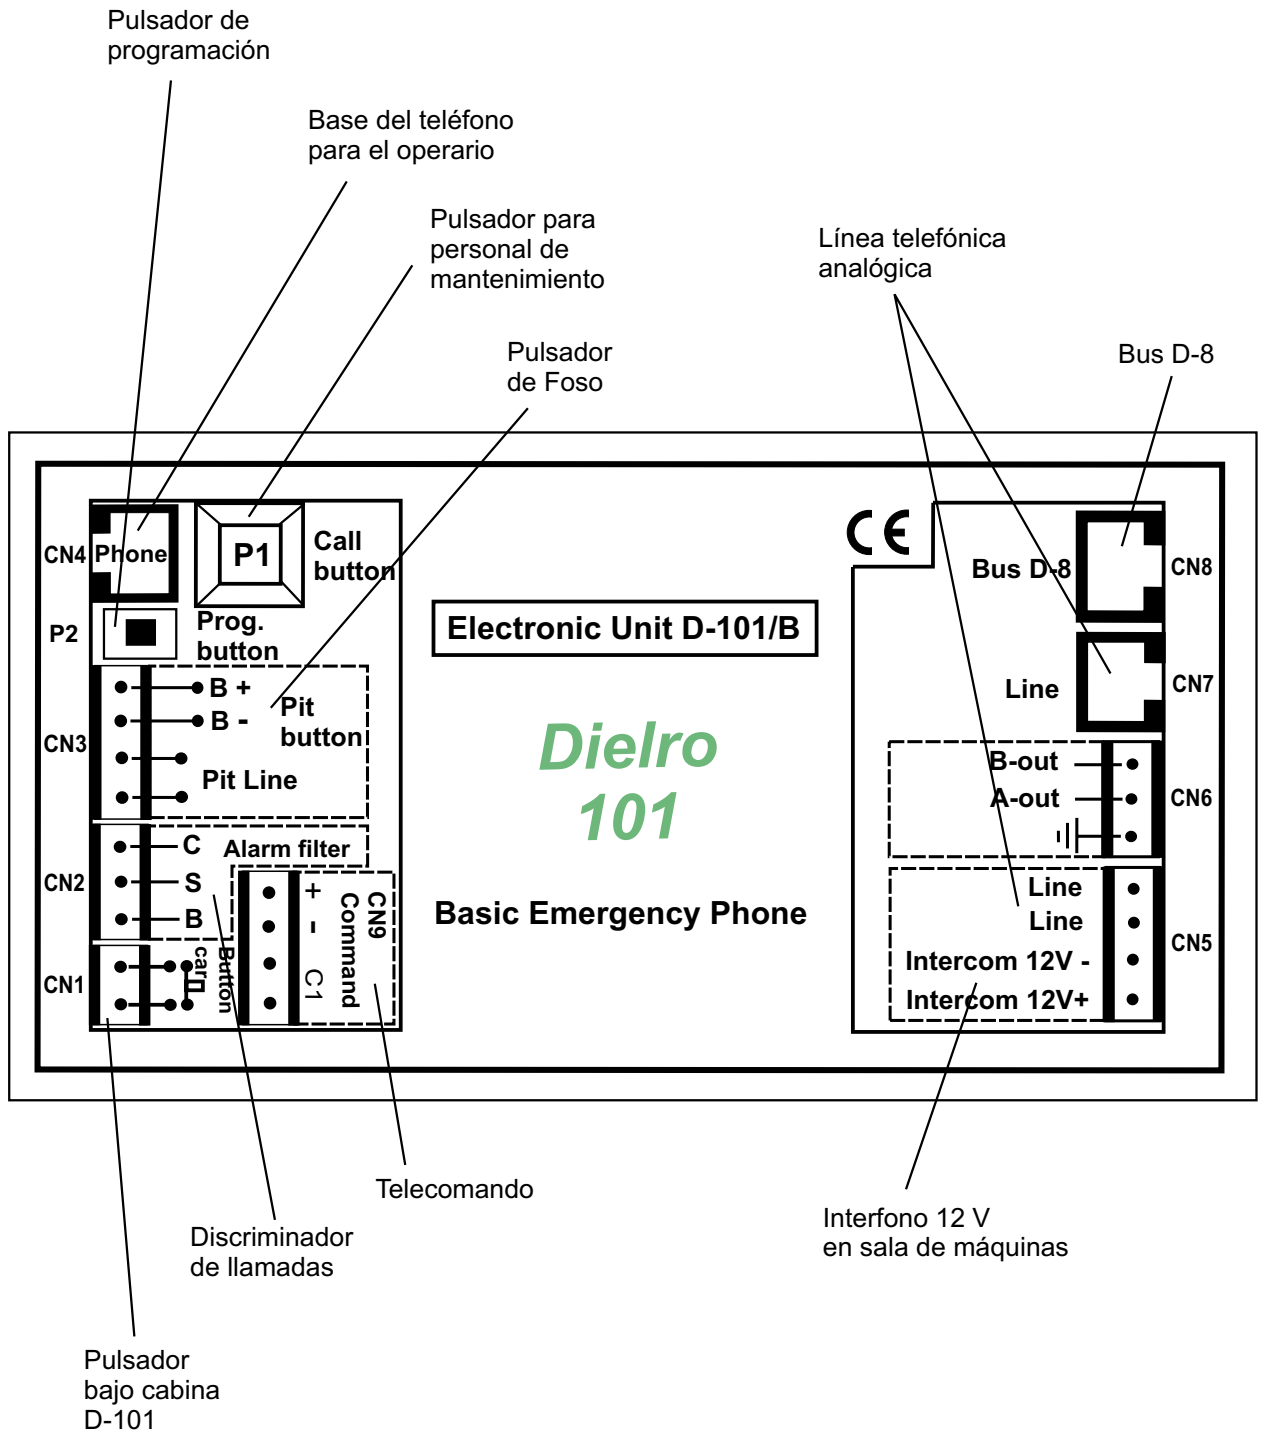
Pulsador de programación

Base del teléfono para el operario

Pulsador para personal de mantenimiento

Pulsador de Foso

Línea telefónica analógica

Bus D-8

CN4 Phone

P1

Call button

P2

Prog. button

CN3

B +

B -

Pit button

Pit Line

CN2

C

S

B

Alarm filter

CN1

car

Button

+

-

C1

CN9 Command

CE

Electronic Unit D-101/B

Dielro 101

Basic Emergency Phone

Bus D-8

CN8

Line

CN7

B-out

A-out

CN6

Line

Line

Intercom 12V -

Intercom 12V+

CN5

Telecomando

Discriminador de llamadas

Interfono 12 V en sala de máquinas

Pulsador bajo cabina D-101